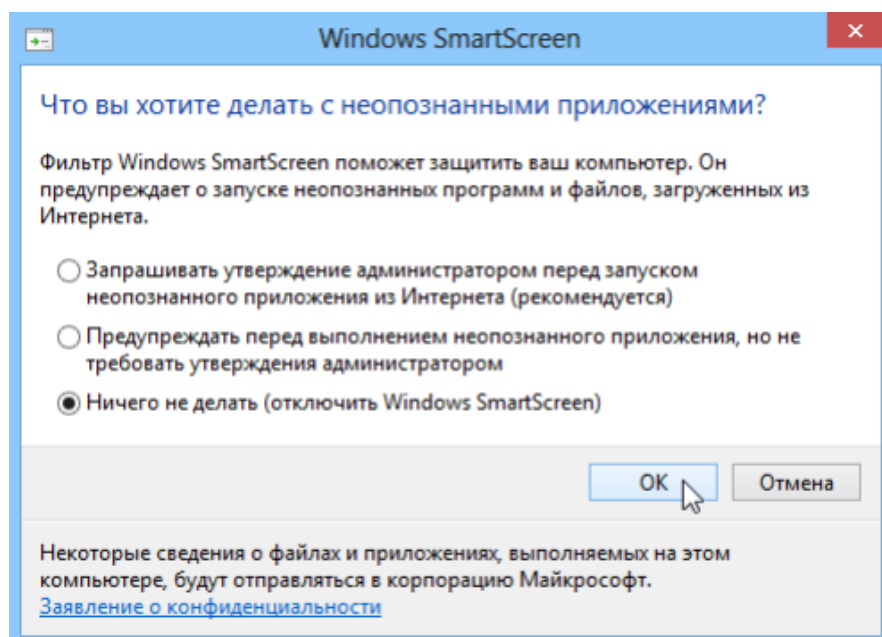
Windows SmartScreen

Что вы хотите делать с неопознанными приложениями?

Фильтр Windows SmartScreen поможет защитить ваш компьютер. Он предупреждает о запуске неопознанных программ и файлов, загруженных из Интернета.

Запрашивать утверждение администратором перед запуском неопознанного приложения из Интернета (рекомендуется)

Предупреждать перед выполнением неопознанного приложения, но не требовать утверждения администратором

Ничего не делать (отключить Windows SmartScreen)

OK

Отмена

Некоторые сведения о файлах и приложениях, выполняемых на этом компьютере, будут отправляться в корпорацию Майкрософт.
Заявление о конфиденциальности